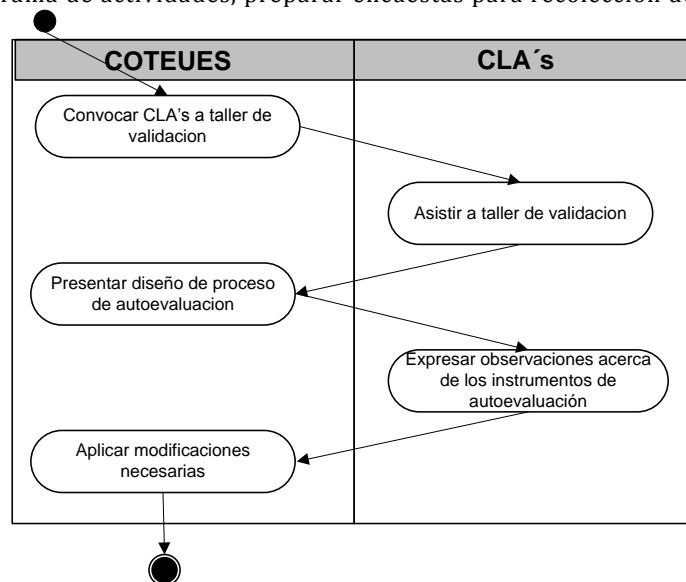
rama de actividades, preparar encuestas para recolección de

COTEUES

CLA´s

Convocar CLA's a taller de validacion

Asistir a taller de validacion

Presentar diseño de proceso de autoevaluacion

Expresar observaciones acerca de los instrumentos de autoevaluación

Aplicar modificaciones necesarias